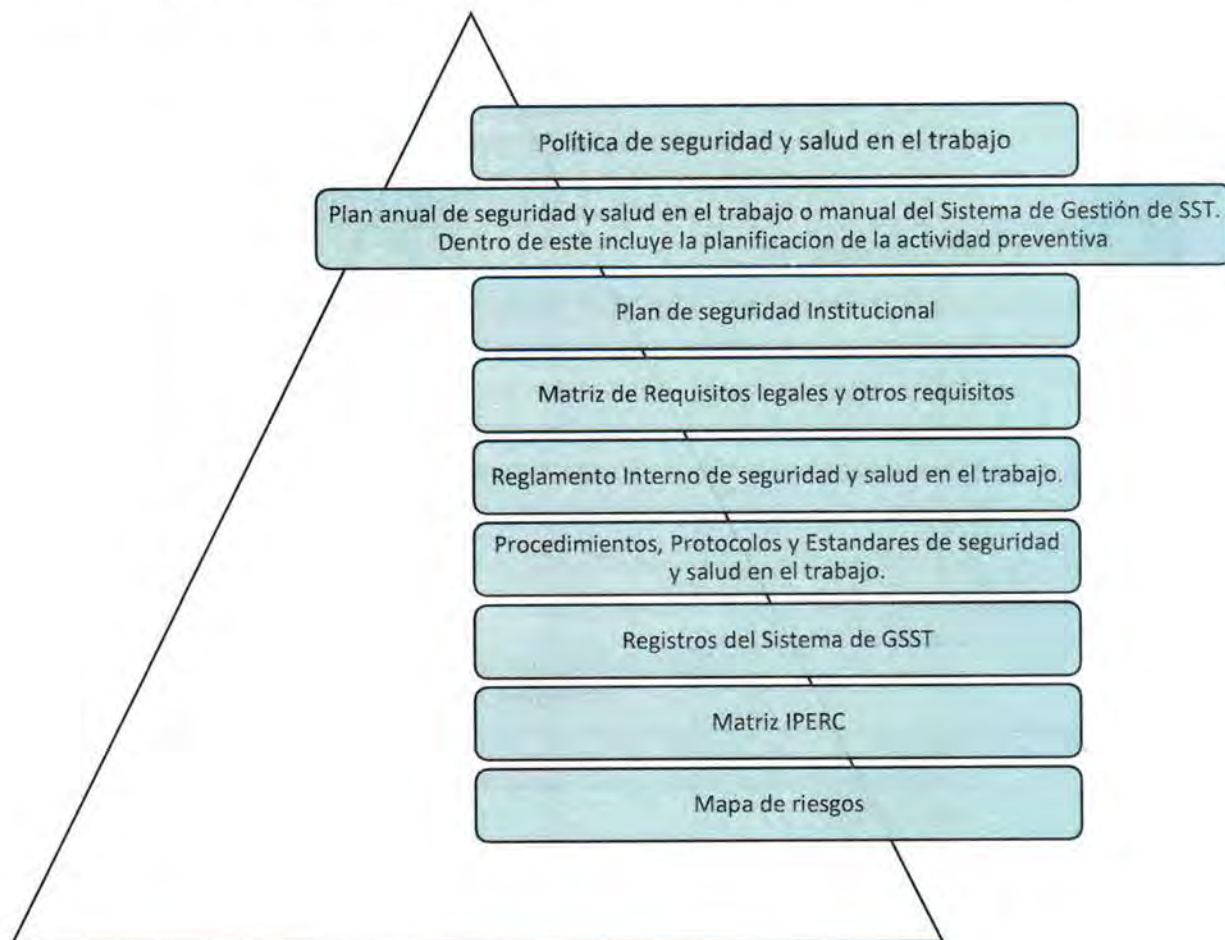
Política de seguridad y salud en el trabajo

Plan anual de seguridad y salud en el trabajo o manual del Sistema de Gestión de SST. Dentro de este incluye la planificacion de la actividad preventiva

Plan de seguridad Institucional

Matriz de Requisitos legales y otros requisitos

Reglamento Interno de seguridad y salud en el trabajo.

Procedimientos, Protocolos y Estandares de seguridad y salud en el trabajo.

Registros del Sistema de GSST

Matriz IPERC

Mapa de riesgos